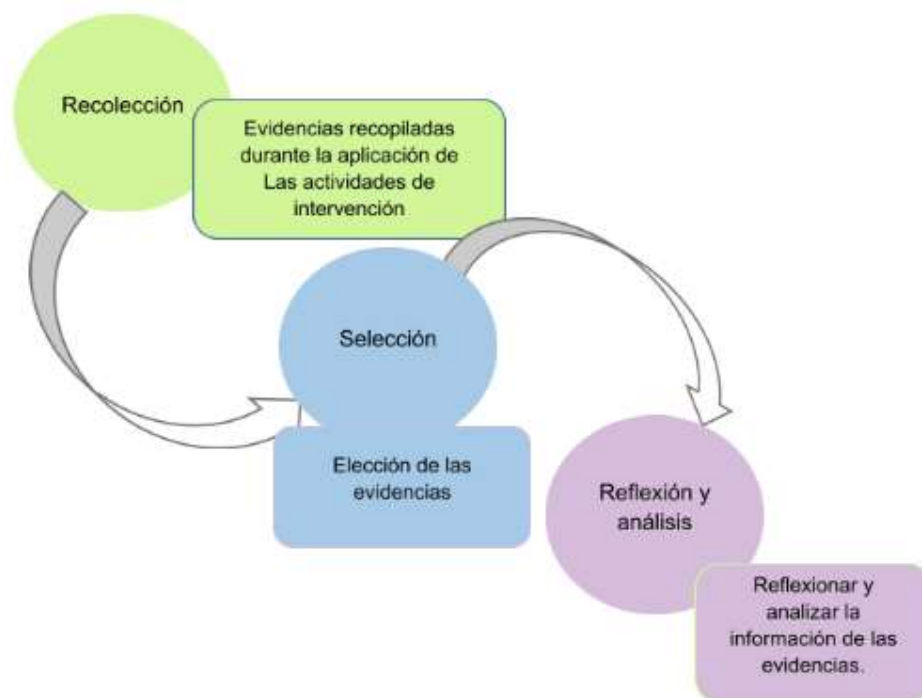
Recolección

Evidencias recopiladas durante la aplicación de Las actividades de intervención

Selección

Elección de las evidencias

Reflexión y análisis

Reflexionar y analizar la información de las evidencias.